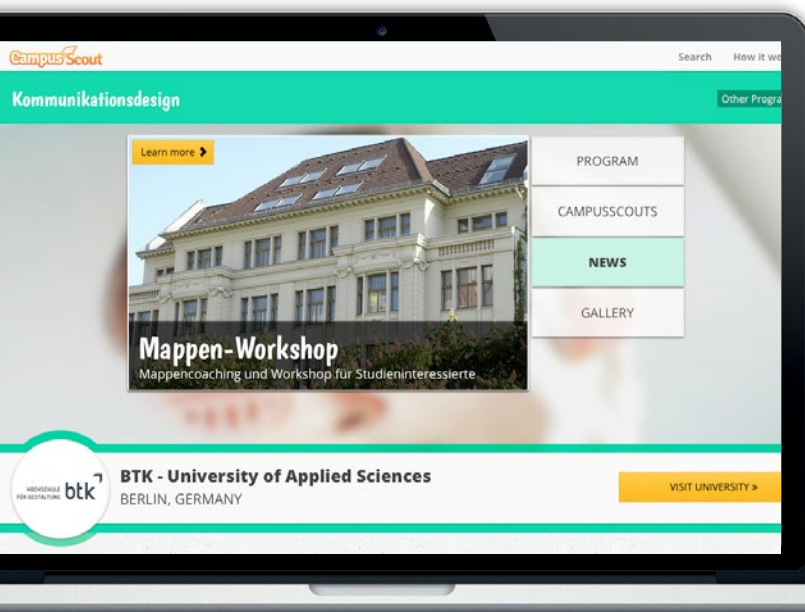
CampusScout

Search How it wo

Kommunikationsdesign

Other Progra

Learn more

PROGRAM

CAMPUSSCOUTS

NEWS

GALLERY

Mappen-Workshop
Mappencoaching und Workshop für Studieninteressierte

HOCHSCHULE FÜR GESTALTUNG btk

BTK - University of Applied Sciences
BERLIN, GERMANY

VISIT UNIVERSITY »